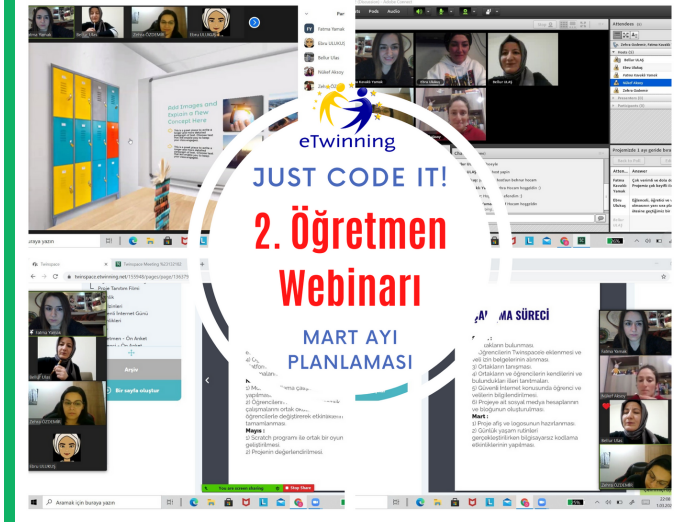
eTwinning

JUST CODE IT!

2. Öğretmen Webinarı

MART AYI PLANLAMASI

Fatma Yamak
Belfur Ulaş
Zehra ÖZDEMİR
Ebru ULUKUŞ
Nilüfer Aksoy

Add Images and Explain a New Concept Here

buraya yazın

Arşiv
Bir sayfa oluştur

Aramak için buraya yazın

ÇALIŞMA SÜRECİ

Mart :
1) Proje afiş ve logosunun hazırlanması
2) Günlük yaşam rutinleri gerçekleştirilirken bilgisayarsız kodlama etkinliklerinin yapılması.

Mayıs :
1) Scratch programı ile ortak bir oyun geliştirilmesi.
2) Projenin değerlendirilmesi.

Attendees
Projenizde 1 ay geride bıra

Stop Share